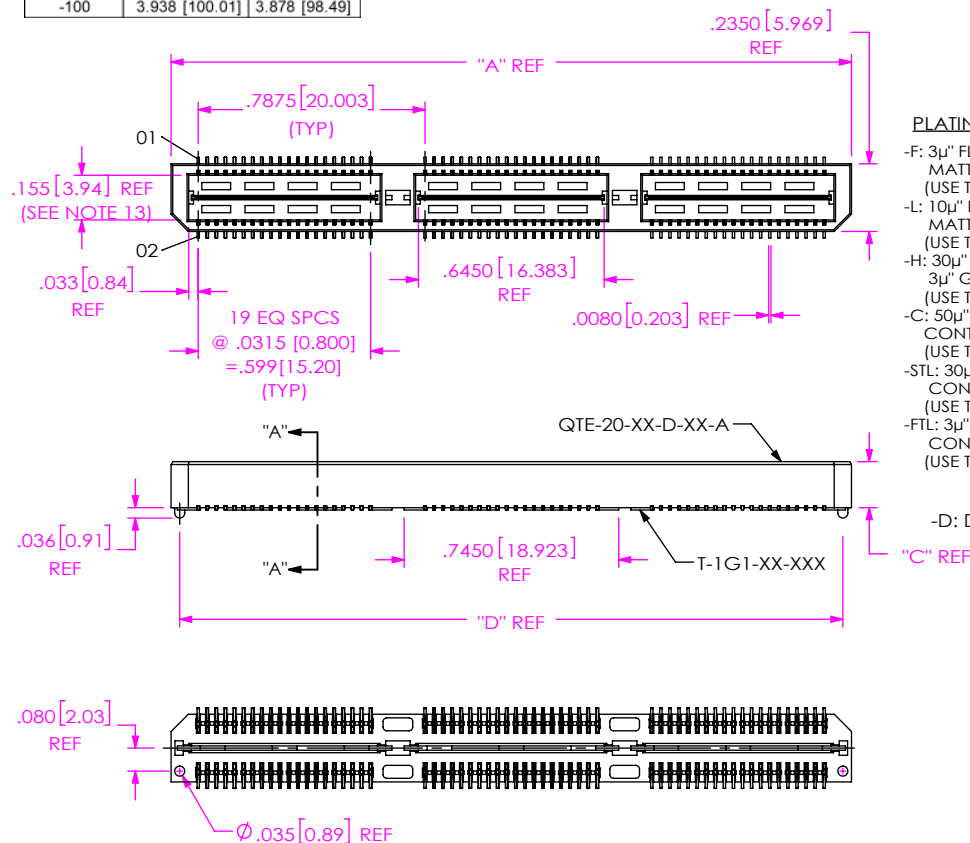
| -100 | 3.938 [100.01] | 3.878 [98.49] |
|---|---|---|

.2350 [5.969]
REF

"A" REF

.7875 [20.003]
(TYP)

01

.155 [3.94] REF
(SEE NOTE 13)

02

.033 [0.84]
REF

19 EQ SPCS
@ .0315 [0.800]
=.599 [15.20]
(TYP)

.6450 [16.383]
REF

.0080 [0.203] REF

PLATIN
-F: 3μ" FL
MATT
(USE T
-L: 10μ"
MATT
(USE T
-H: 30μ"
3μ" G
(USE T
-C: 50μ"
CONT
(USE T
-STL: 30μ
CON
(USE T
-FTL: 3μ"
CON
(USE T

-D: D

"A"

QTE-20-XX-D-XX-A

.036 [0.91]
REF

.7450 [18.923]
REF

T-1G1-XX-XXX

"A"

"C" REF

"D" REF

.080 [2.03]
REF

∅ .035 [0.89] REF